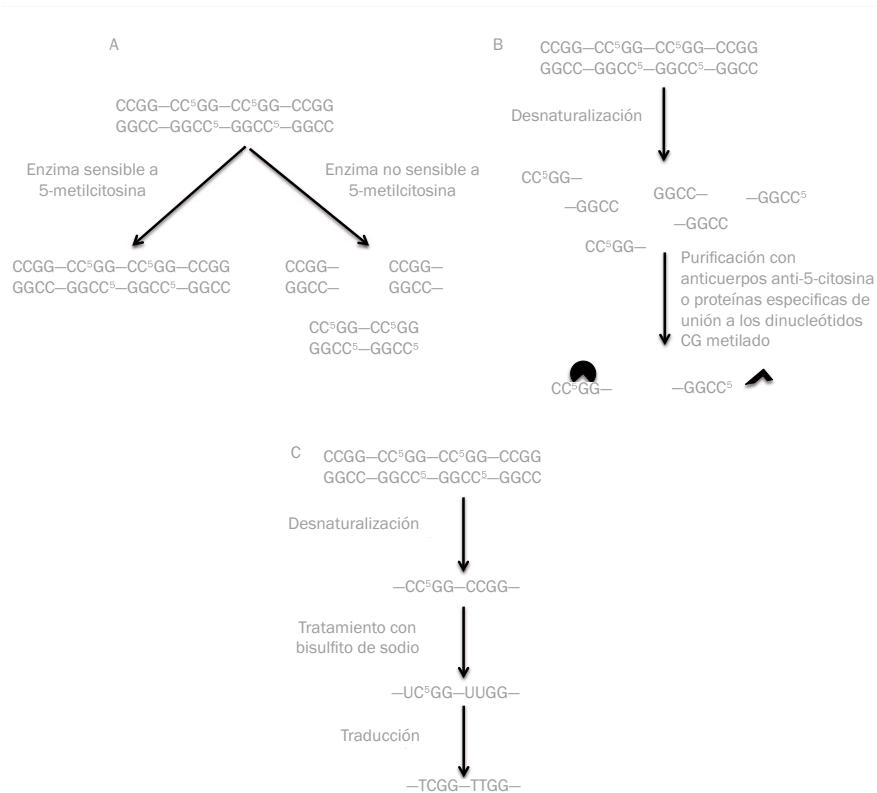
A

CCGG—CC$^5$GG—CC$^5$GG—CCGG
GGCC—GGCC$^5$—GGCC$^5$—GGCC

Enzima sensible a 5-metilcitosina

Enzima no sensible a 5-metilcitosina

CCGG—CC$^5$GG—CC$^5$GG—CCGG
GGCC—GGCC$^5$—GGCC$^5$—GGCC

CCGG—
GGCC—

CCGG—
GGCC—

CC$^5$GG—CC$^5$GG
GGCC$^5$—GGCC$^5$

B

CCGG—CC$^5$GG—CC$^5$GG—CCGG
GGCC—GGCC$^5$—GGCC$^5$—GGCC

Desnaturalización

CC$^5$GG—
—GGCC
GGCC—
—GGCC$^5$
—GGCC
CC$^5$GG—

Purificación con anticuerpos anti-5-citosina o proteínas especificas de unión a los dinucleótidos CG metilado

CC$^5$GG—
—GGCC$^5$

C

CCGG—CC$^5$GG—CC$^5$GG—CCGG
GGCC—GGCC$^5$—GGCC$^5$—GGCC

Desnaturalización

—CC$^5$GG—CCGG—

Tratamiento con bisulfito de sodio

—UC$^5$GG—UUGG—

Traducción

—TCGG—TTGG—